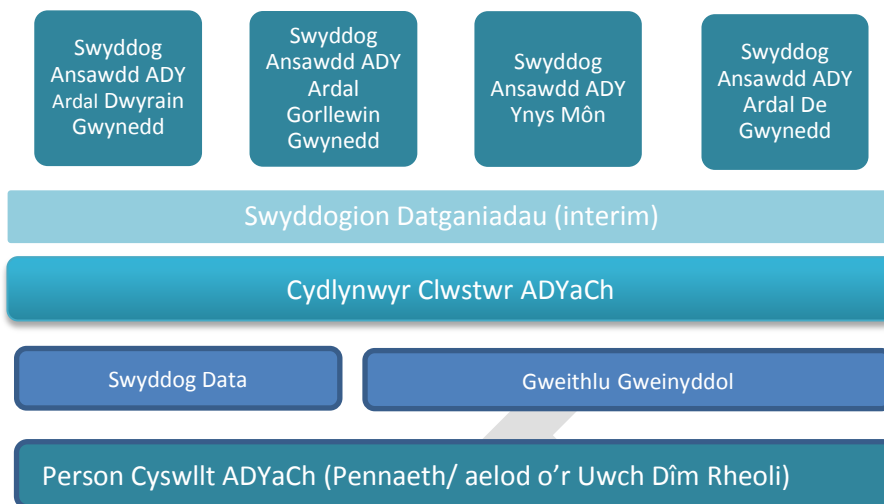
Swyddog Ansawdd ADY Ardal Dwyrain Gwynedd

Swyddog Ansawdd ADY Ardal Gorllewin Gwynedd

Swyddog Ansawdd ADY Ynys Môn

Swyddog Ansawdd ADY Ardal De Gwynedd

Swyddogion Datganiadau (interim)

Cydlynwyr Clwstwr ADYaCh

Swyddog Data

Gweithlu Gweinyddol

Person Cyswllt ADYaCh (Pennaeth/ aelod o'r Uwch Dîm Rheoli)